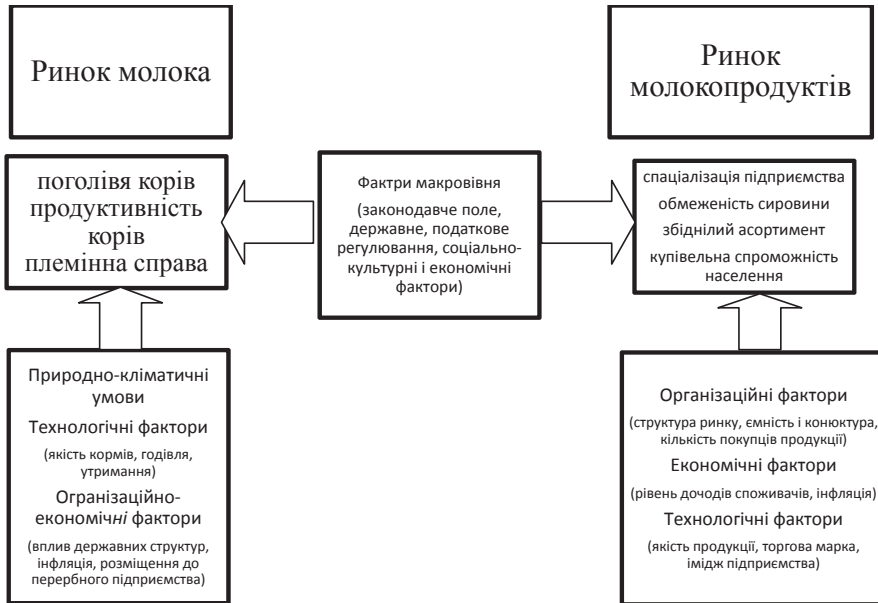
Ринок молока

Ринок молокопродуктів

поголівя корів продуктивність корів племінна справа

Фактри макровівня

(законодавче поле, державне, податкове регулювання, соціально-культурні і економічні фактори)

спаціалізація підприємства

обмеженість сировини

збіднілий асортимент

купівельна спроможність населення

Природно-кліматичні умови

Технологічні фактори

(якість кормів, годівля, утримання)

Організаційно-економічні фактори

(вплив державних структур, інфляція, розміщення до перербного підприємства)

Організаційні фактори

(структура ринку, ємність і конюктура, кількість покупців продукції)

Економічні фактори

(рівень дочодів споживачів, інфляція)

Технологічні фактори

(якість продукції, торгова марка, імідж підприємства)